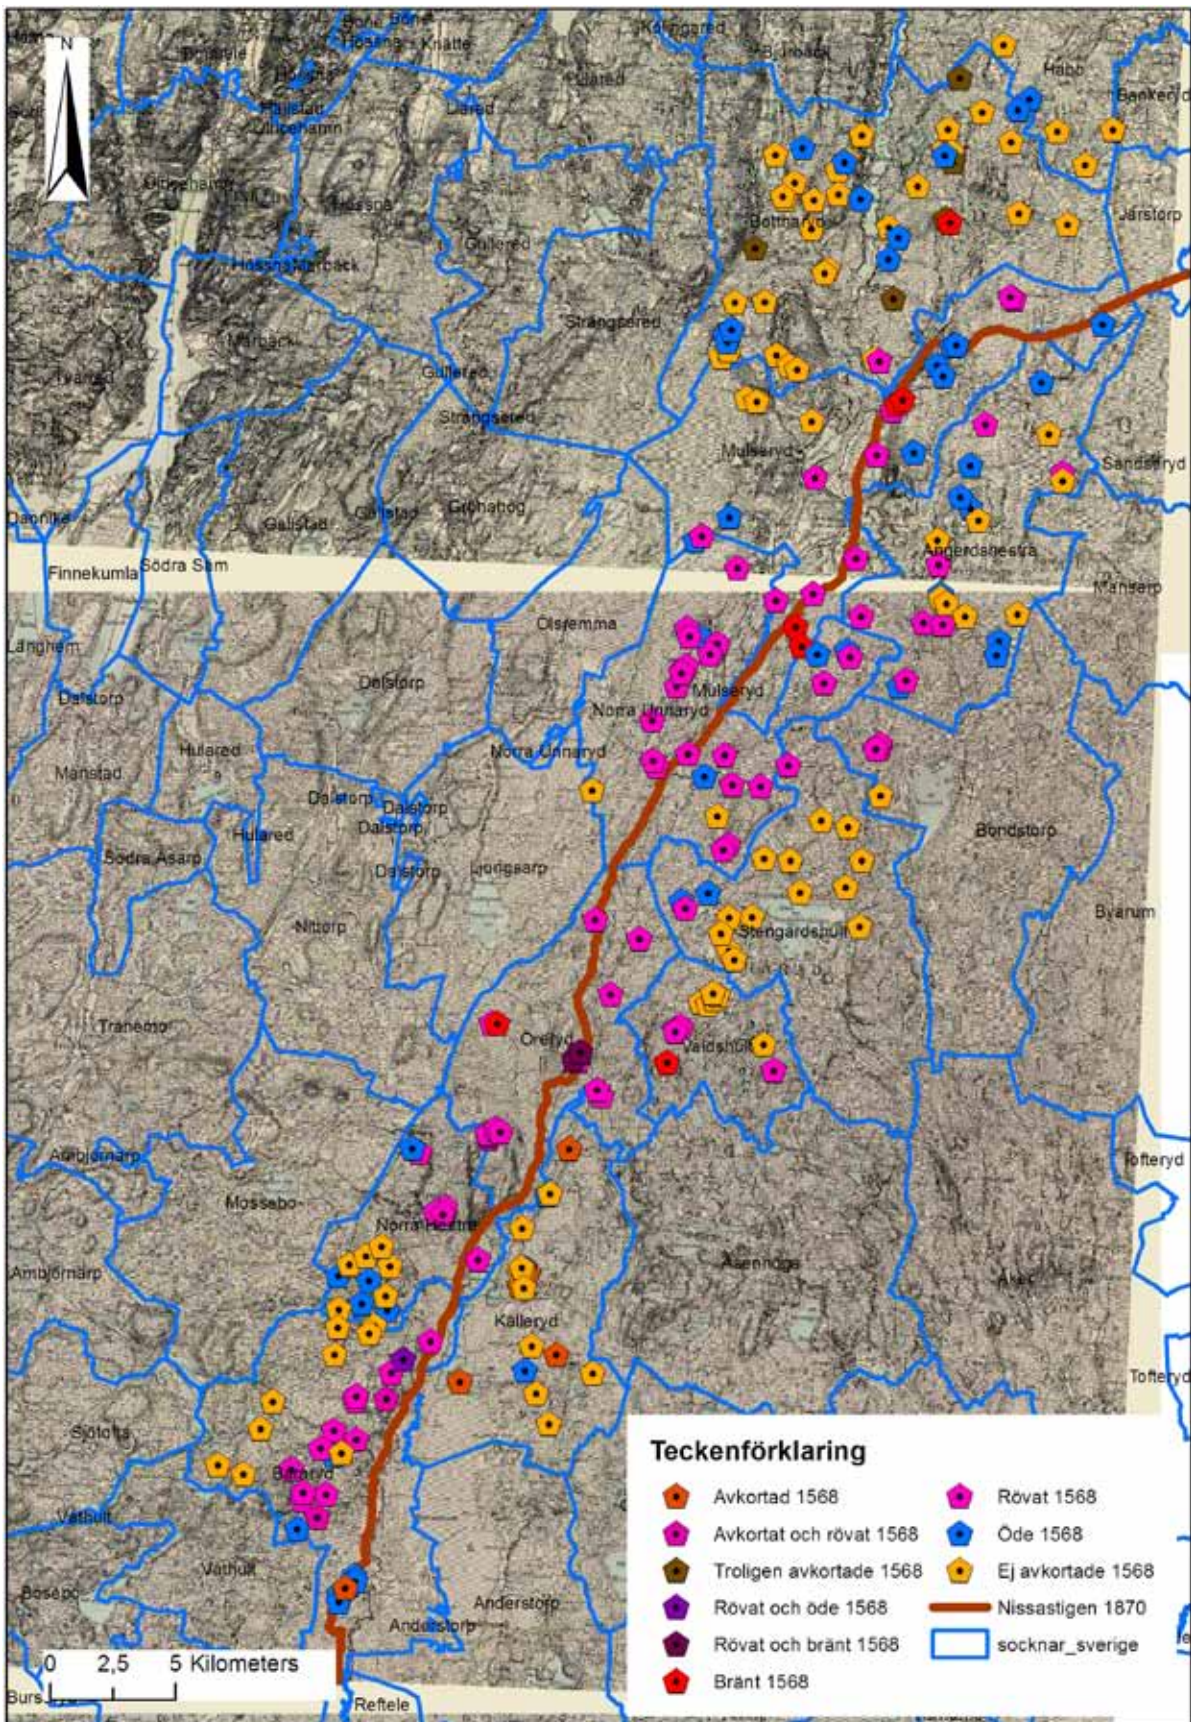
N

Kölingared
Hjobäck
Habo
Bankeryd
Knätte
Ulricehamn
Bottnaryd
Järstorp
Hossna
Gullered
Hossna Marbäck
Strängsered
Marbäck
Tvärred
Gällstad
Mulseryd
Sandseryd
Dannike
Finnekumla
Södra Säm
Ängerdsnestra
Månsarp
Långhem
Olsjemma
Dalstorp
Mulseryd
Dalstorp
Norra Unnaryd
Norra Unnaryd
Hulared
Månstad
Dalstorp
Dalstorp
Bondstorp
Hulared
Södra Åsarp
Dalstorp
Ljungsarp
Nittorp
Stengårdshult
Byarum
Tranemo
Öreryd
Valdshult
Ambjörnarp
Tofteryd
Mossebo
Norra Hestra
Åsenhöga
Ambjörnarp
Kålleryd
Tofteryd
Sjötofta
Båtaryd
Vathult
Vathult
Anderstorp
Anderstorp
Reftele

0 2,5 5 Kilometers

Teckenförklaring
Avkortad 1568
Avkortat och rövat 1568
Troligen avkortade 1568
Rövat och öde 1568
Rövat och bränt 1568
Bränt 1568
Rövat 1568
Öde 1568
Ej avkortade 1568
Nissastigen 1870
socknar_sverige